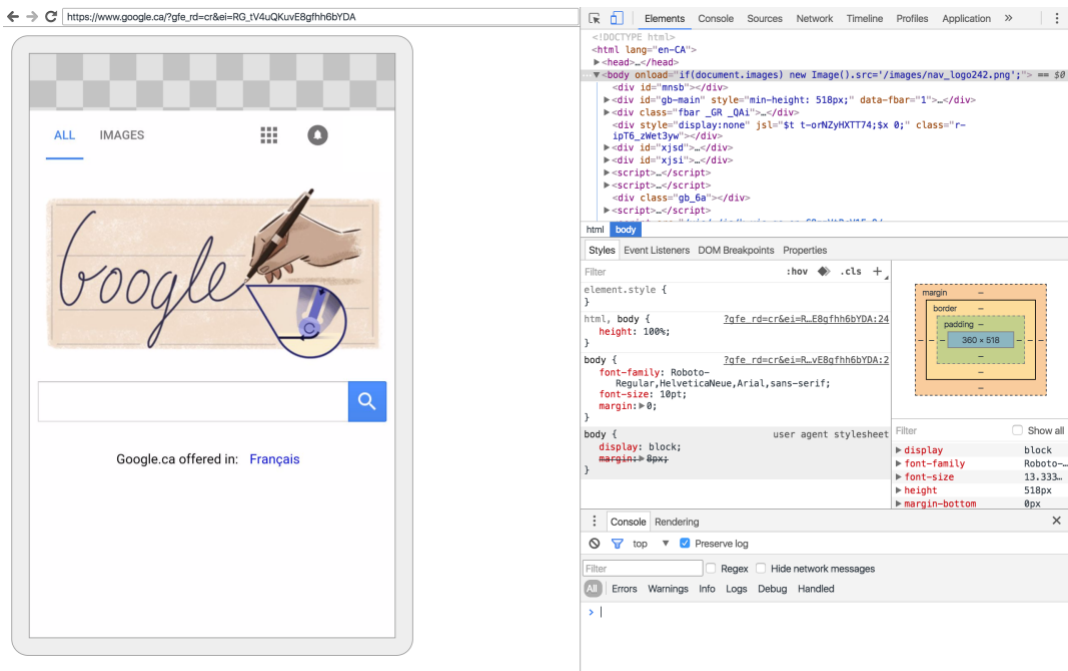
https://www.google.ca/?gfe_rd=cr&ei=RG_tV4uQKuvE8gfhh6bYDA

ALL IMAGES

Google.ca offered in: Français

Elements Console Sources Network Timeline Profiles Application »

<!DOCTYPE html>
<html lang="en-CA">
▶<head>…</head>
▼<body onload="if(document.images) new Image().src='/images/nav_logo242.png';"> == $0
<div id="mnsb"></div>
▶<div id="gb-main" style="min-height: 518px;" data-fbar="1">…</div>
▶<div class="fbar _GR _QAi">…</div>
<div style="display:none" jsl="$t t-orNZyHXTT74;$x 0;" class="r-ipT6_zWet3yw"></div>
▶<div id="xjsd">…</div>
▶<div id="xjsi">…</div>
▶<script>…</script>
▶<script>…</script>
<div class="gb_6a"></div>
▶<script>…</script>

html body

Styles Event Listeners DOM Breakpoints Properties

Filter :hov .cls +

element.style {
}

html, body { ?gfe_rd=cr&ei=R…E8gfhh6bYDA:24
height: 100%;
}

body { ?gfe_rd=cr&ei=R…vE8gfhh6bYDA:2
font-family: Roboto-Regular,HelveticaNeue,Arial,sans-serif;
font-size: 10pt;
margin: ▶0;
}

body { user agent stylesheet
display: block;
margin: ▶ 8px;
}

margin –
border –
padding –
360 × 518
– – – –
–
–
–

Filter Show all
▶ display block
▶ font-family Roboto-…
▶ font-size 13.333…
▶ height 518px
▶ margin-bottom 0px

Console Rendering

top ▼ Preserve log

Filter Regex Hide network messages

All Errors Warnings Info Logs Debug Handled

>